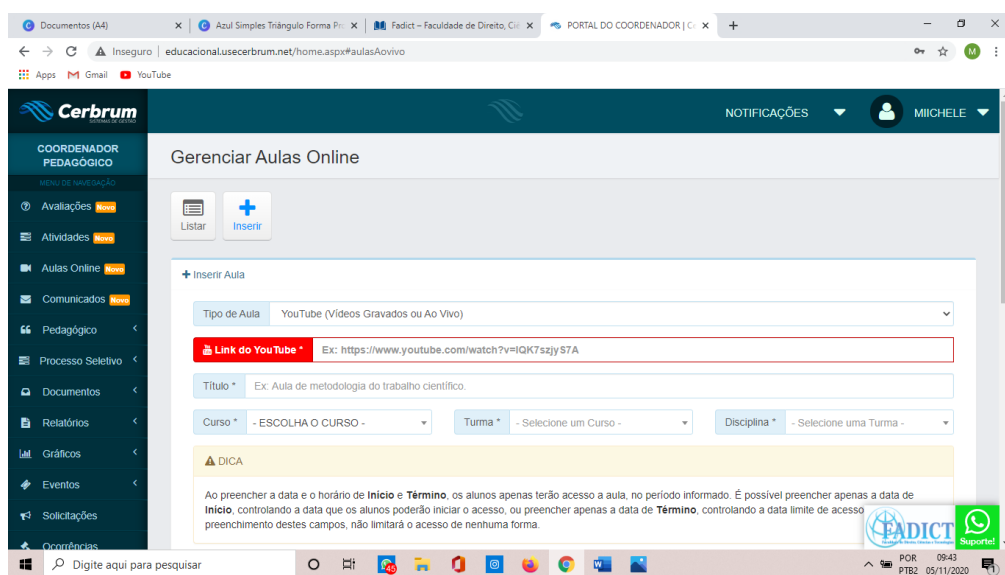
Documentos (A4) | Azul Simples Triângulo Forma Pr | Fadict – Faculdade de Direito, Ci | PORTAL DO COORDENADOR | C

Inseguro | educacional.usecerbrum.net/home.aspx#aulasAovivo

Apps Gmail YouTube

Cerbrum
SISTEMAS DE GESTÃO

NOTIFICAÇÕES MIICHELE

COORDENADOR PEDAGÓGICO

MENU DE NAVEGAÇÃO

Avaliações Novo
Atividades Novo
Aulas Online Novo
Comunicados Novo
Pedagógico
Processo Seletivo
Documentos
Relatórios
Gráficos
Eventos
Solicitações
Ocorrências

Gerenciar Aulas Online

Listar
Inserir

+ Inserir Aula

| Tipo de Aula | YouTube (Vídeos Gravados ou Ao Vivo) |
|---|---|

Link do YouTube * Ex: https://www.youtube.com/watch?v=IQK7szjyS7A

Título * Ex: Aula de metodologia do trabalho científico.

Curso * - ESCOLHA O CURSO - Turma * - Selecione um Curso - Disciplina * - Selecione uma Turma -

DICA

Ao preencher a data e o horário de Início e Término, os alunos apenas terão acesso a aula, no período informado. É possível preencher apenas a data de Início, controlando a data que os alunos poderão iniciar o acesso, ou preencher apenas a data de Término, controlando a data limite de acesso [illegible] preenchimento destes campos, não limitará o acesso de nenhuma forma.

FADICT

Suporte!

Digite aqui para pesquisar

POR PTB2 09:43 05/11/2020